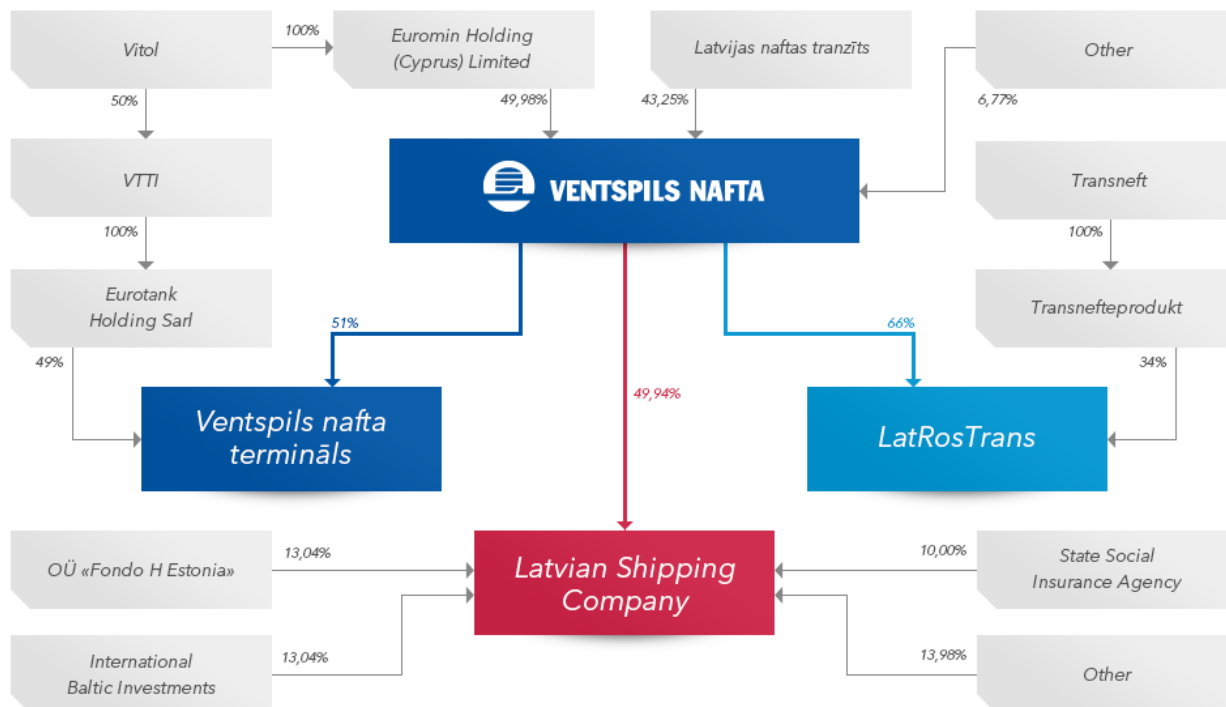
Vitol

100%

Euromin Holding (Cyprus) Limited

Latvijas naftas tranzīts

Other

50%

49,98%

43,25%

6,77%

VTTI

VENTSPILS NAFTA

Transneft

100%

100%

Eurotank Holding Sarl

Transnefteprodukt

51%

66%

49%

34%

49,94%

Ventspils nafta termināls

LatRosTrans

OÜ «Fondo H Estonia»

13,04%

Latvian Shipping Company

10,00%

State Social Insurance Agency

International Baltic Investments

13,04%

13,98%

Other